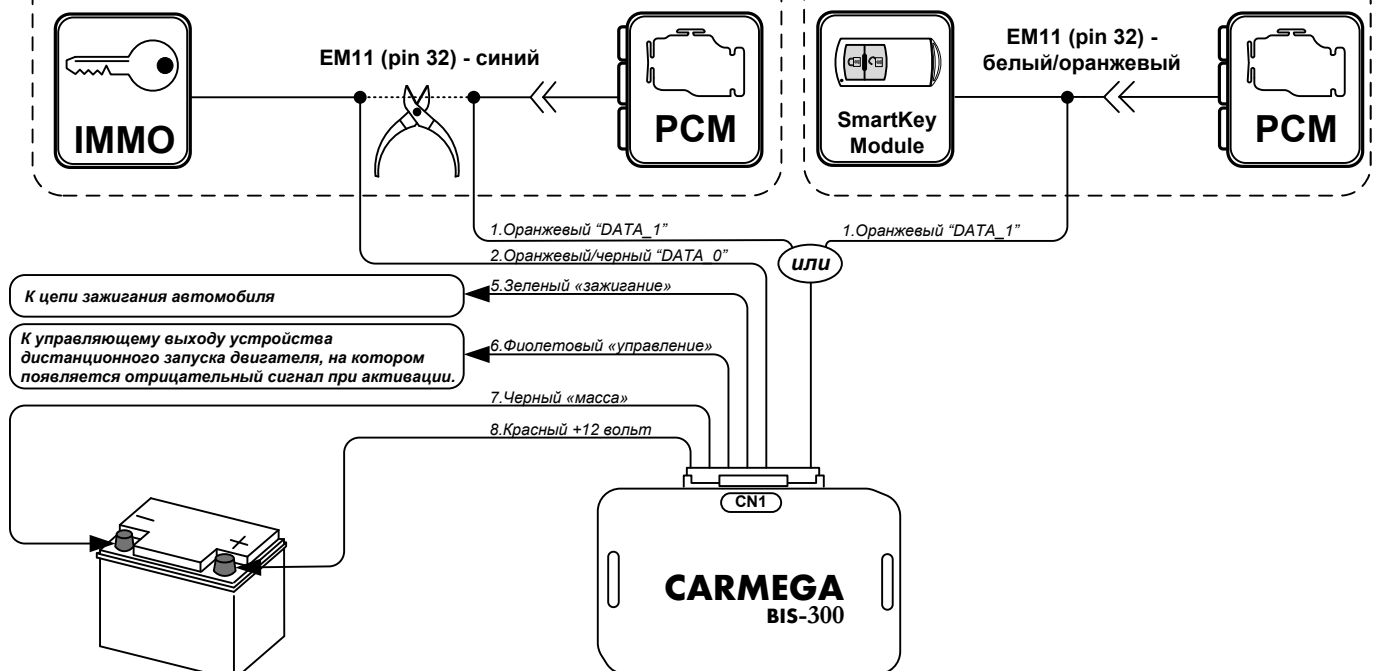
IMMO

EM11 (pin 32) - синий

PCM

SmartKey Module

EM11 (pin 32) - белый/оранжевый

PCM

1.Оранжевый “DATA_1”

2.Оранжевый/черный “DATA_0”

1.Оранжевый “DATA_1”

или

К цепи зажигания автомобиля

5.Зеленый «зажигание»

К управляющему выходу устройства дистанционного запуска двигателя, на котором появляется отрицательный сигнал при активации.

6.Фиолетовый «управление»

7.Черный «масса»

8.Красный +12 вольт

−

+

CN1

CARMEGA
BIS-300